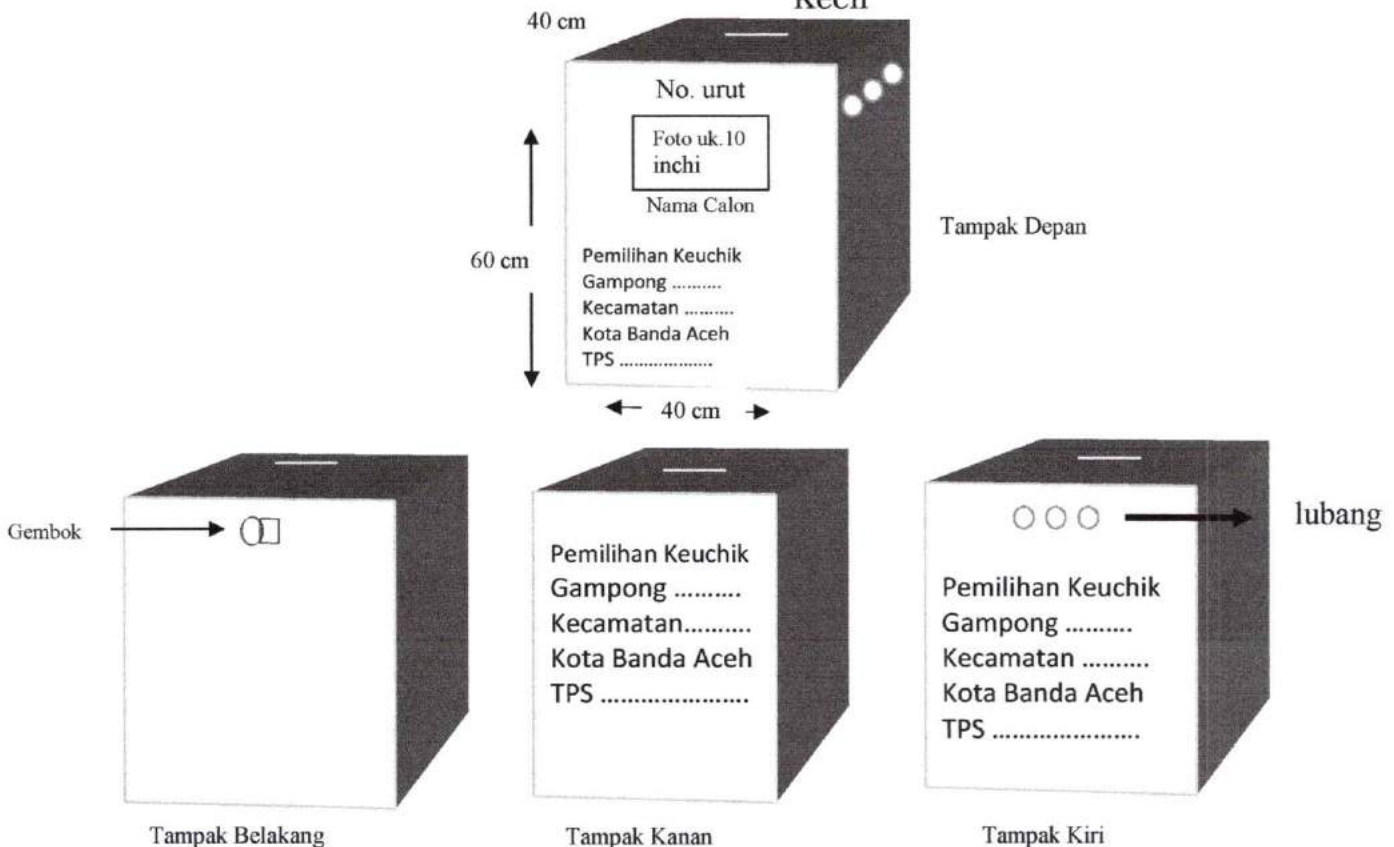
Kecil

40 cm

No. urut

Foto uk.10 inchi

Nama Calon

60 cm

Pemilihan Keuchik
Gampong ..........
Kecamatan .........
Kota Banda Aceh
TPS ..................

40 cm

Tampak Depan

Gembok

Tampak Belakang

Pemilihan Keuchik
Gampong ..........
Kecamatan.........
Kota Banda Aceh
TPS .....................

Tampak Kanan

lubang

Pemilihan Keuchik
Gampong ..........
Kecamatan .........
Kota Banda Aceh
TPS .....................

Tampak Kiri